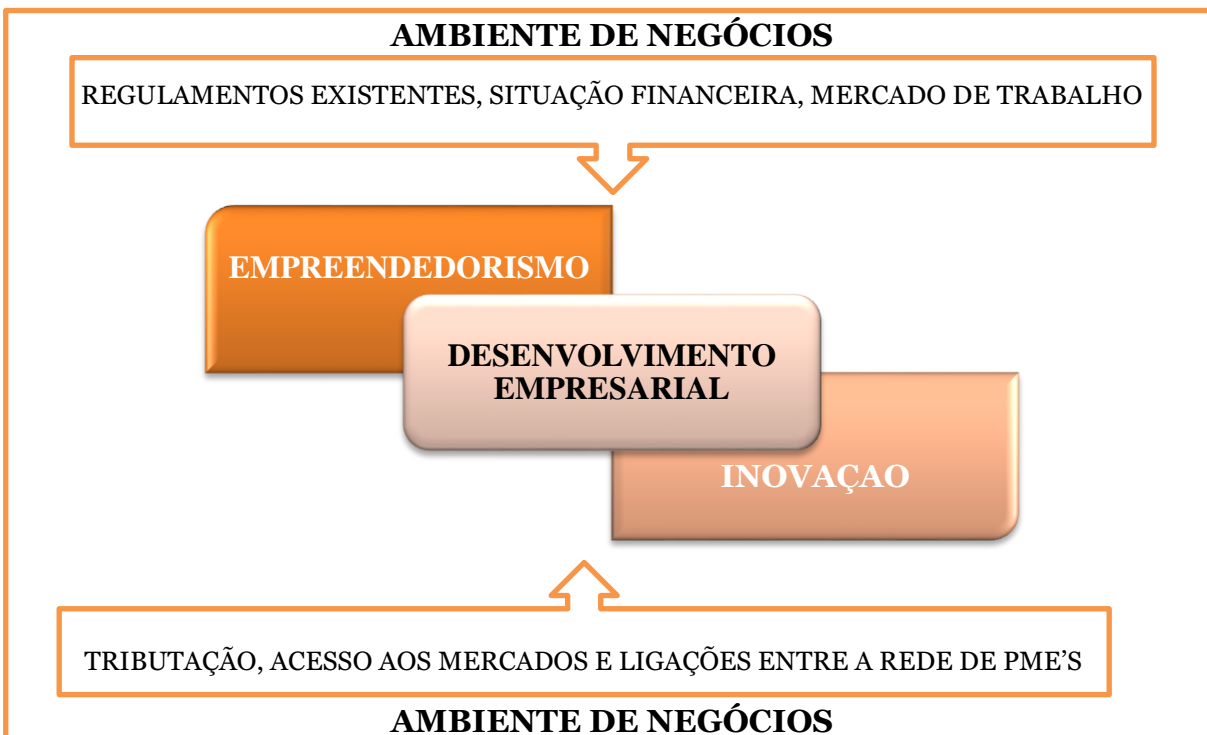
AMBIENTE DE NEGÓCIOS

REGULAMENTOS EXISTENTES, SITUAÇÃO FINANCEIRA, MERCADO DE TRABALHO

EMPREENDEDORISMO

DESENVOLVIMENTO EMPRESARIAL

INOVAÇAO

TRIBUTAÇÃO, ACESSO AOS MERCADOS E LIGAÇÕES ENTRE A REDE DE PME'S

AMBIENTE DE NEGÓCIOS